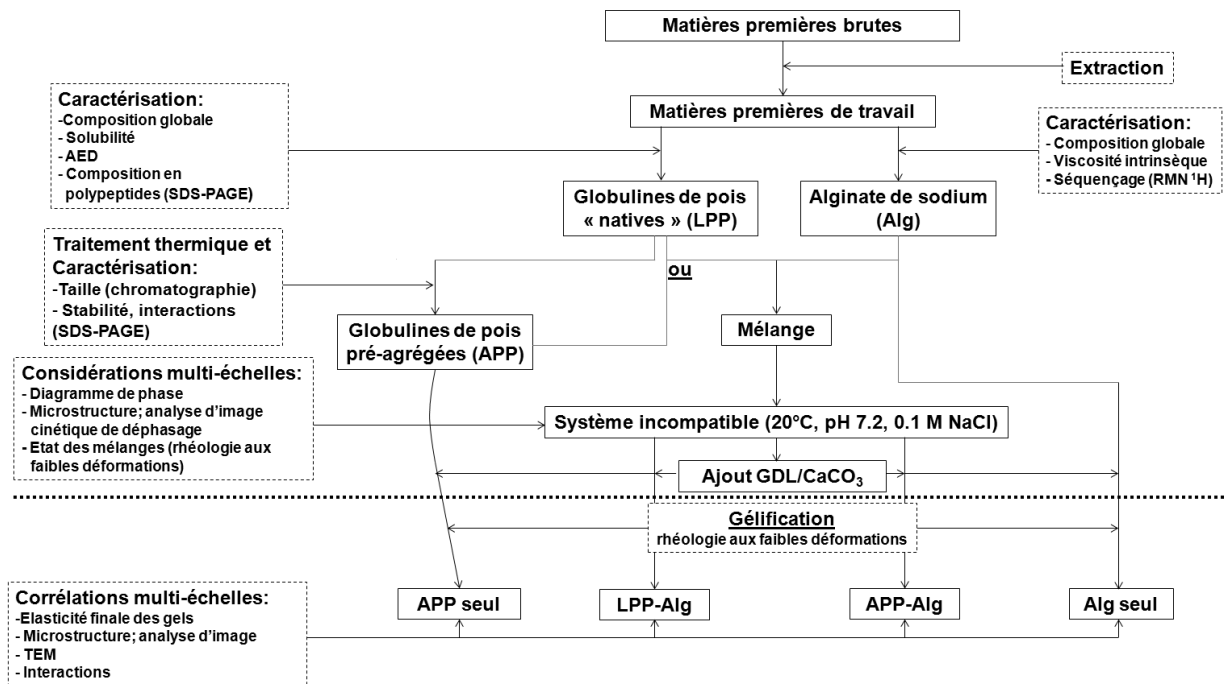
Matières premières brutes

Extraction

Caractérisation:
-Composition globale
- Solubilité
- AED
- Composition en polypeptides (SDS-PAGE)

Matières premières de travail

Caractérisation:
- Composition globale
- Viscosité intrinsèque
- Séquençage (RMN $^1$H)

Globulines de pois « natives » (LPP)

Alginate de sodium (Alg)

Traitement thermique et Caractérisation:
-Taille (chromatographie)
- Stabilité, interactions (SDS-PAGE)

ou

Globulines de pois pré-agrégées (APP)

Mélange

Considérations multi-échelles:
- Diagramme de phase
- Microstructure; analyse d'image cinétique de déphasage
- Etat des mélanges (rhéologie aux faibles déformations)

Système incompatible (20°C, pH 7.2, 0.1 M NaCl)

Ajout GDL/$CaCO_3$

Gélification
rhéologie aux faibles déformations

Corrélations multi-échelles:
-Elasticité finale des gels
- Microstructure; analyse d'image
- TEM
- Interactions

APP seul

LPP-Alg

APP-Alg

Alg seul